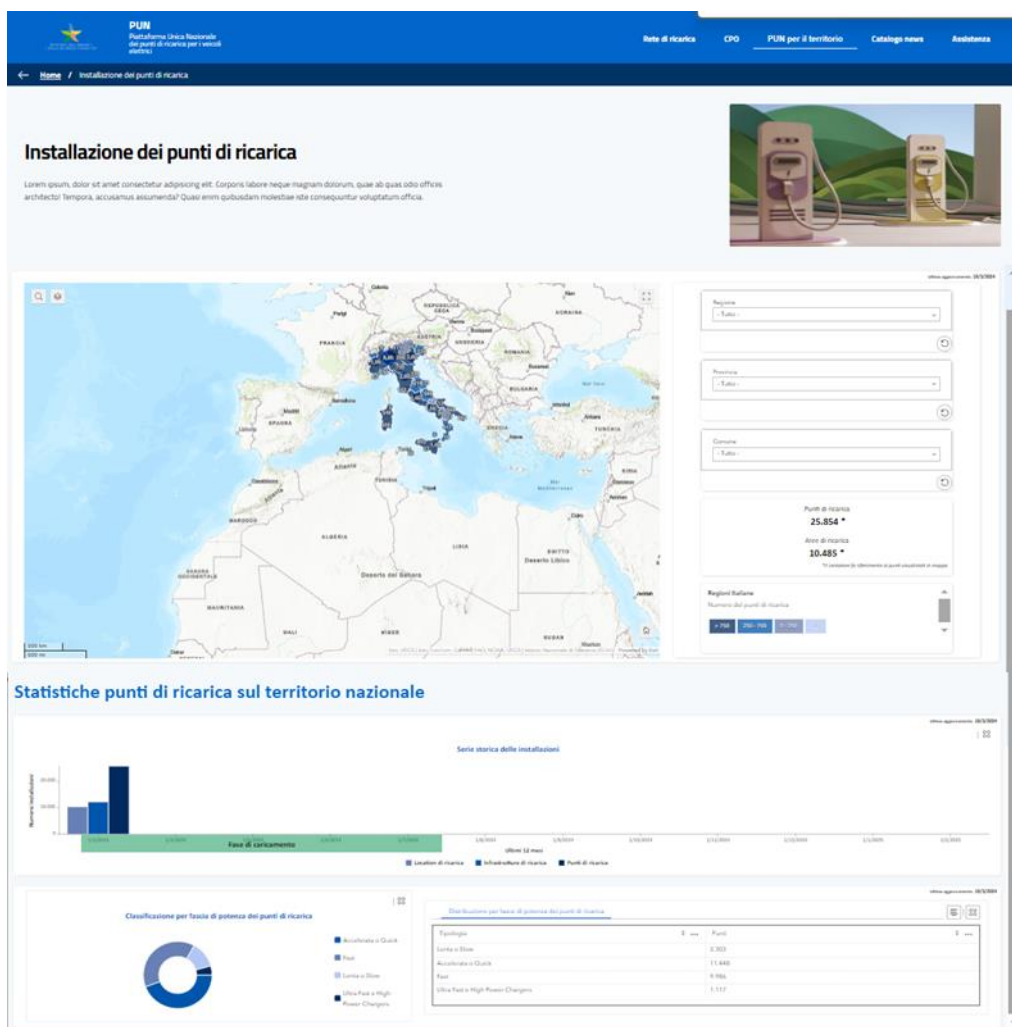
PUN
Piattaforma Unica Nazionale dei punti di ricarica per i veicoli elettrici

Rete di ricarica | CPO | PUN per il territorio | Catalogo news | Assistenza

← Home / Installazione dei punti di ricarica

Installazione dei punti di ricarica

Lorem ipsum, dolor sit amet consectetur adipisicing elit. Corporis labore neque magnam dolorum, quae ab quas odio officiis architecto! Tempora, accusamus assumenda? Quasi enim quibusdam molestiae iste consequuntur voluptatum officia.

Ultimo aggiornamento: 18/3/2024

Oslo
Parigi
FRANCIA
REPUBBLICA CECA
AUSTRIA
UNGHERIA
ROMANIA
UCRAINA
Bucarest
BULGARIA
Madrid
SPAGNA
Barcellona
Roma
GRECIA
Atene
TURCHIA
Ankara
Algeri
Tunisi
TUNISIA
ALGERIA
LIBIA
Tripoli
EGITTO
Deserto Libico
Deserto del Sahara
MAROCCO
SAHARA OCCIDENTALE
MAURITANIA
MALI
NIGER
SUDAN
SIRIA
Mar Mediterraneo

Regione
- Tutto -

Provincia
- Tutto -

Comune
- Tutto -

Punti di ricarica
25.854 *
Aree di ricarica
10.485 *
* il contatore fa riferimento ai punti visualizzati in mappa

Regioni Italiane
Numero dei punti di ricarica
> 750 | 250 - 750 | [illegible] | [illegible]

Statistiche punti di ricarica sul territorio nazionale

Ultimo aggiornamento: 18/3/2024

Serie storica delle installazioni
Numero installazioni
Fase di caricamento
Ultimi 12 mesi
Location di ricarica | Infrastrutture di ricarica | Punti di ricarica

Ultimo aggiornamento: 18/3/2024

Classificazione per fascia di potenza dei punti di ricarica
Accelerata o Quick
Fast
Lenta o Slow
Ultra Fast o High Power Chargers

Distribuzione per fascia di potenza dei punti di ricarica

| Tipologia | Punti |
|---|---|
| Lenta o Slow | 3.303 |
| Accelerata o Quick | 11.440 |
| Fast | 9.986 |
| Ultra Fast o High Power Chargers | 1.117 |